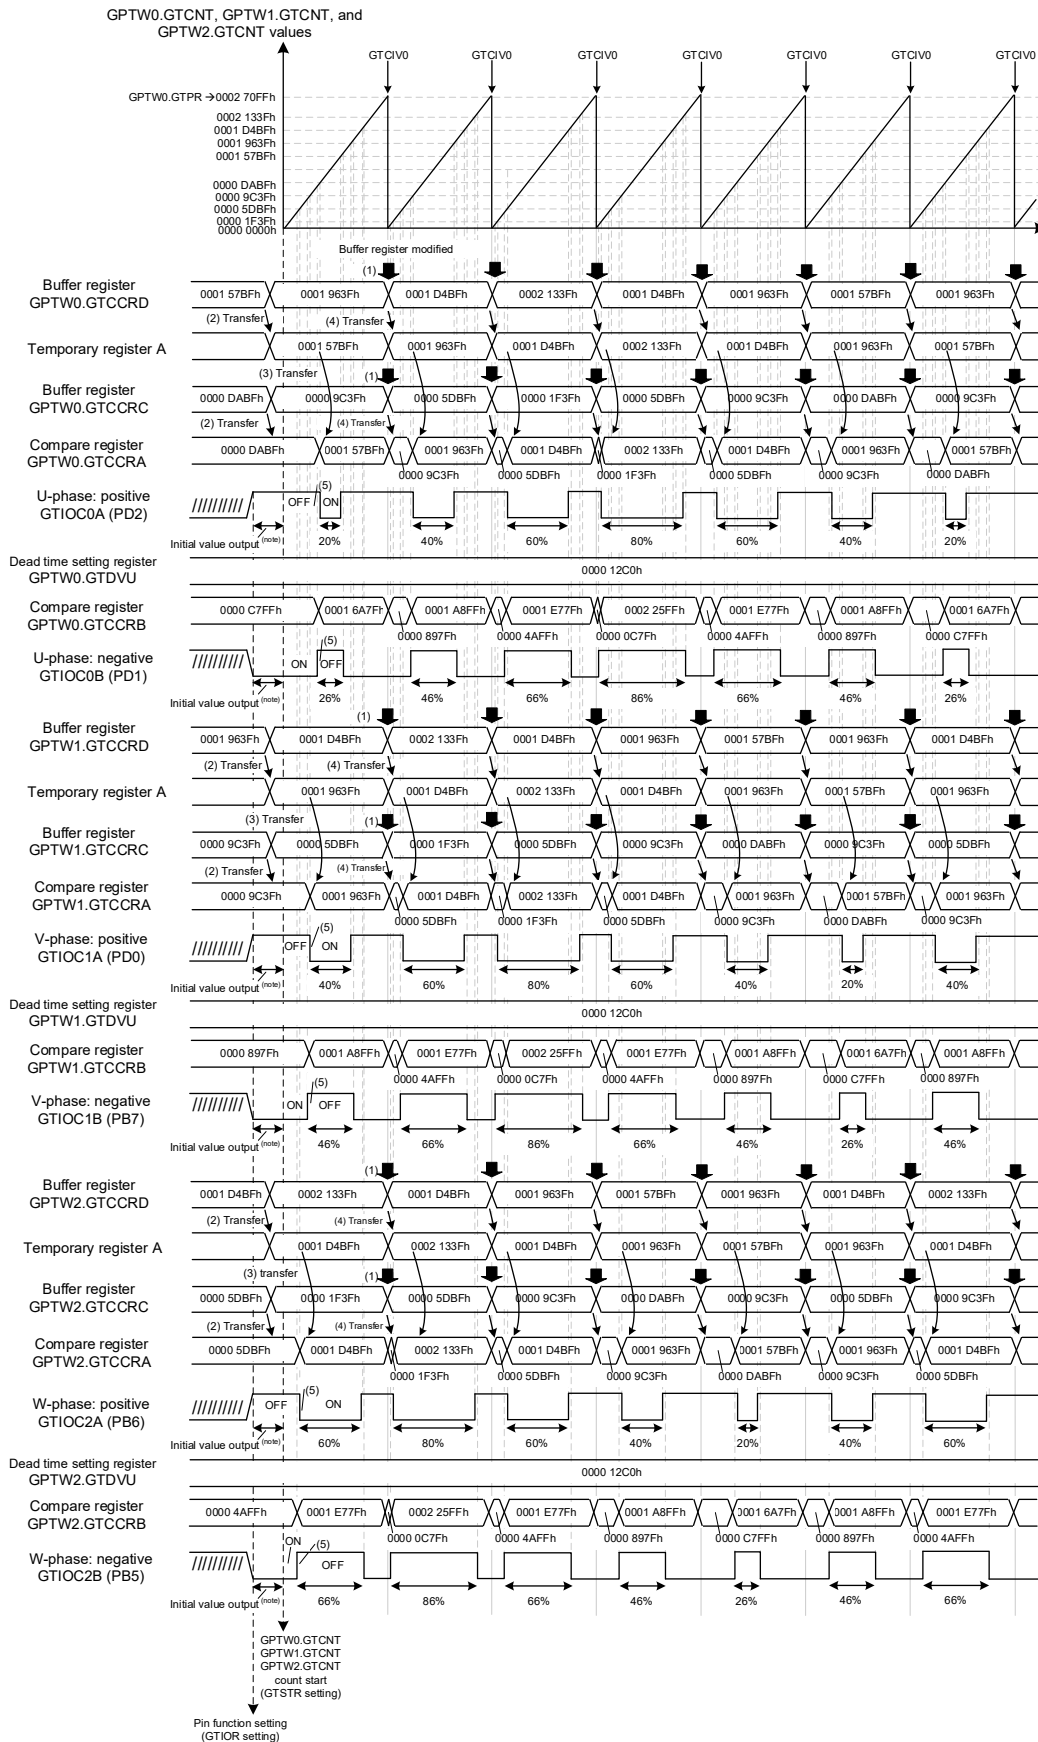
GPTW0.GTCNT, GPTW1.GTCNT, and GPTW2.GTCNT values

GTCIV0 GTCIV0 GTCIV0 GTCIV0 GTCIV0 GTCIV0 GTCIV0

GPTW0.GTPR →0002 70FFh
0002 133Fh
0001 D4BFh
0001 963Fh
0001 57BFh
0000 DABFh
0000 9C3Fh
0000 5DBFh
0000 1F3Fh
0000 0000h

Buffer register modified

Buffer register GPTW0.GTCCRD
(1)
0001 57BFh 0001 963Fh 0001 D4BFh 0002 133Fh 0001 D4BFh 0001 963Fh 0001 57BFh 0001 963Fh
(2) Transfer (4) Transfer

Temporary register A
0001 57BFh 0001 963Fh 0001 D4BFh 0002 133Fh 0001 D4BFh 0001 963Fh 0001 57BFh

(3) Transfer
Buffer register GPTW0.GTCCRC
(1)
0000 DABFh 0000 9C3Fh 0000 5DBFh 0000 1F3Fh 0000 5DBFh 0000 9C3Fh 0000 DABFh 0000 9C3Fh
(2) Transfer (4) Transfer

Compare register GPTW0.GTCCRA
0000 DABFh 0001 57BFh 0001 963Fh 0001 D4BFh 0002 133Fh 0001 D4BFh 0001 963Fh 0001 57BFh
0000 9C3Fh 0000 5DBFh 0000 1F3Fh 0000 5DBFh 0000 9C3Fh 0000 DABFh

U-phase: positive GTIOC0A (PD2)
//////////// OFF (5) ON
Initial value output (note) 20% 40% 60% 80% 60% 40% 20%

Dead time setting register GPTW0.GTDVU
0000 12C0h

Compare register GPTW0.GTCCRB
0000 C7FFh 0001 6A7Fh 0001 A8FFh 0001 E77Fh 0002 25FFh 0001 E77Fh 0001 A8FFh 0001 6A7Fh
0000 897Fh 0000 4AFFh 0000 0C7Fh 0000 4AFFh 0000 897Fh 0000 C7FFh

U-phase: negative GTIOC0B (PD1)
//////////// ON (5) OFF
Initial value output (note) 26% 46% 66% 86% 66% 46% 26%

Buffer register GPTW1.GTCCRD
(1)
0001 963Fh 0001 D4BFh 0002 133Fh 0001 D4BFh 0001 963Fh 0001 57BFh 0001 963Fh 0001 D4BFh
(2) Transfer (4) Transfer

Temporary register A
0001 963Fh 0001 D4BFh 0002 133Fh 0001 D4BFh 0001 963Fh 0001 57BFh 0001 963Fh

(3) Transfer
Buffer register GPTW1.GTCCRC
(1)
0000 9C3Fh 0000 5DBFh 0000 1F3Fh 0000 5DBFh 0000 9C3Fh 0000 DABFh 0000 9C3Fh 0000 5DBFh
(2) Transfer (4) Transfer

Compare register GPTW1.GTCCRA
0000 9C3Fh 0001 963Fh 0001 D4BFh 0002 133Fh 0001 D4BFh 0001 963Fh 0001 57BFh 0001 963Fh
0000 5DBFh 0000 1F3Fh 0000 5DBFh 0000 9C3Fh 0000 DABFh 0000 9C3Fh

V-phase: positive GTIOC1A (PD0)
//////////// OFF (5) ON
Initial value output (note) 40% 60% 80% 60% 40% 20% 40%

Dead time setting register GPTW1.GTDVU
0000 12C0h

Compare register GPTW1.GTCCRB
0000 897Fh 0001 A8FFh 0001 E77Fh 0002 25FFh 0001 E77Fh 0001 A8FFh 0001 6A7Fh 0001 A8FFh
0000 4AFFh 0000 0C7Fh 0000 4AFFh 0000 897Fh 0000 C7FFh 0000 897Fh

V-phase: negative GTIOC1B (PB7)
//////////// ON (5) OFF
Initial value output (note) 46% 66% 86% 66% 46% 26% 46%

Buffer register GPTW2.GTCCRD
(1)
0001 D4BFh 0002 133Fh 0001 D4BFh 0001 963Fh 0001 57BFh 0001 963Fh 0001 D4BFh 0002 133Fh
(2) Transfer (4) Transfer

Temporary register A
0001 D4BFh 0002 133Fh 0001 D4BFh 0001 963Fh 0001 57BFh 0001 963Fh 0001 D4BFh

(3) transfer
Buffer register GPTW2.GTCCRC
(1)
0000 5DBFh 0000 1F3Fh 0000 5DBFh 0000 9C3Fh 0000 DABFh 0000 9C3Fh 0000 5DBFh 0000 9C3Fh
(2) Transfer (4) Transfer

Compare register GPTW2.GTCCRA
0000 5DBFh 0001 D4BFh 0002 133Fh 0001 D4BFh 0001 963Fh 0001 57BFh 0001 963Fh 0001 D4BFh
0000 1F3Fh 0000 5DBFh 0000 9C3Fh 0000 DABFh 0000 9C3Fh 0000 5DBFh

W-phase: positive GTIOC2A (PB6)
//////////// OFF (5) ON
Initial value output (note) 60% 80% 60% 40% 20% 40% 60%

Dead time setting register GPTW2.GTDVU
0000 12C0h

Compare register GPTW2.GTCCRB
0000 4AFFh 0001 E77Fh 0002 25FFh 0001 E77Fh 0001 A8FFh 0001 6A7Fh 0001 A8FFh 0001 E77Fh
0000 0C7Fh 0000 4AFFh 0000 897Fh 0000 C7FFh 0000 897Fh 0000 4AFFh

W-phase: negative GTIOC2B (PB5)
//////////// ON (5) OFF
Initial value output (note) 66% 86% 66% 46% 26% 46% 66%

GPTW0.GTCNT
GPTW1.GTCNT
GPTW2.GTCNT
count start
(GTSTR setting)

Pin function setting
(GTIOR setting)